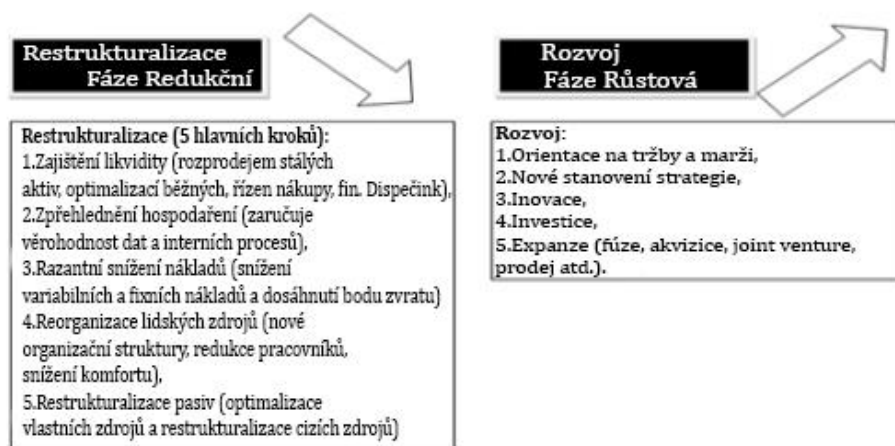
Restrukturalizace
Fáze Redukční

Restrukturalizace (5 hlavních kroků):
1.Zajištění likvidity (rozprodejem stálých aktiv, optimalizací běžných, řízen nákupy, fin. Dispečink),
2.Zpřehlednění hospodaření (zaručuje věrohodnost dat a interních procesů),
3.Razantní snížení nákladů (snížení variabilních a fixních nákladů a dosáhnutí bodu zvratu)
4.Reorganizace lidských zdrojů (nové organizační struktury, redukce pracovníků, snížení komfortu),
5.Restrukturalizace pasiv (optimalizace vlastních zdrojů a restrukturalizace cizích zdrojů)

Rozvoj
Fáze Růstová

Rozvoj:
1.Orientace na tržby a marži,
2.Nové stanovení strategie,
3.Inovace,
4.Investice,
5.Expanze (fúze, akvizice, joint venture, prodej atd.).